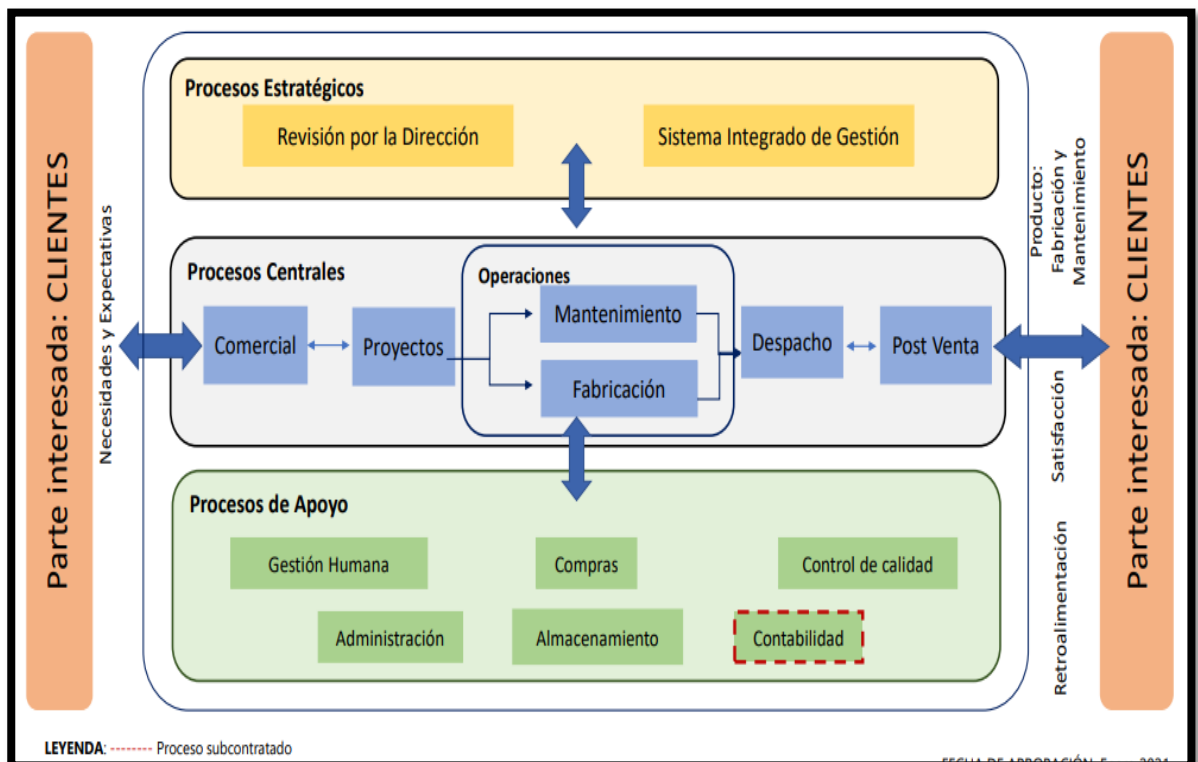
Parte interesada: CLIENTES

Necesidades y Expectativas

Procesos Estratégicos

Revisión por la Dirección

Sistema Integrado de Gestión

Procesos Centrales

Operaciones

Comercial

Proyectos

Mantenimiento

Fabricación

Despacho

Post Venta

Procesos de Apoyo

Gestión Humana

Compras

Control de calidad

Administración

Almacenamiento

Contabilidad

Producto: Fabricación y Mantenimiento

Satisfacción

Retroalimentación

Parte interesada: CLIENTES

LEYENDA: -------- Proceso subcontratado

FECHA DE APROBACIÓN: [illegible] 2021